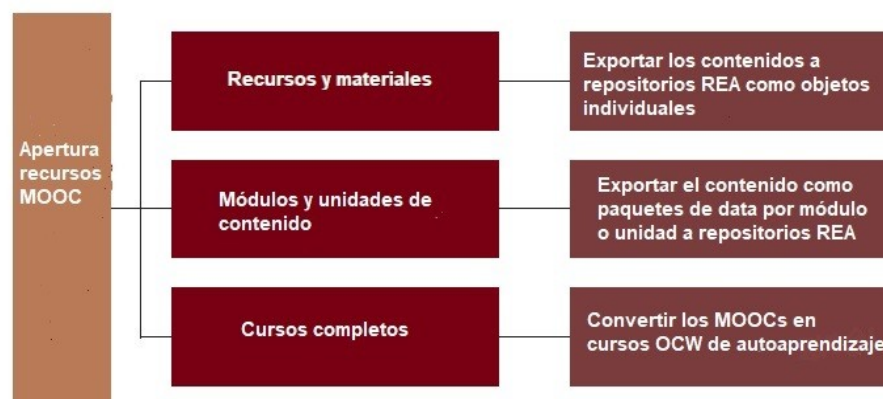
Apertura recursos MOOC

Recursos y materiales

Exportar los contenidos a repositorios REA como objetos individuales

Módulos y unidades de contenido

Exportar el contenido como paquetes de data por módulo o unidad a repositorios REA

Cursos completos

Convertir los MOOCs en cursos OCW de autoaprendizaje